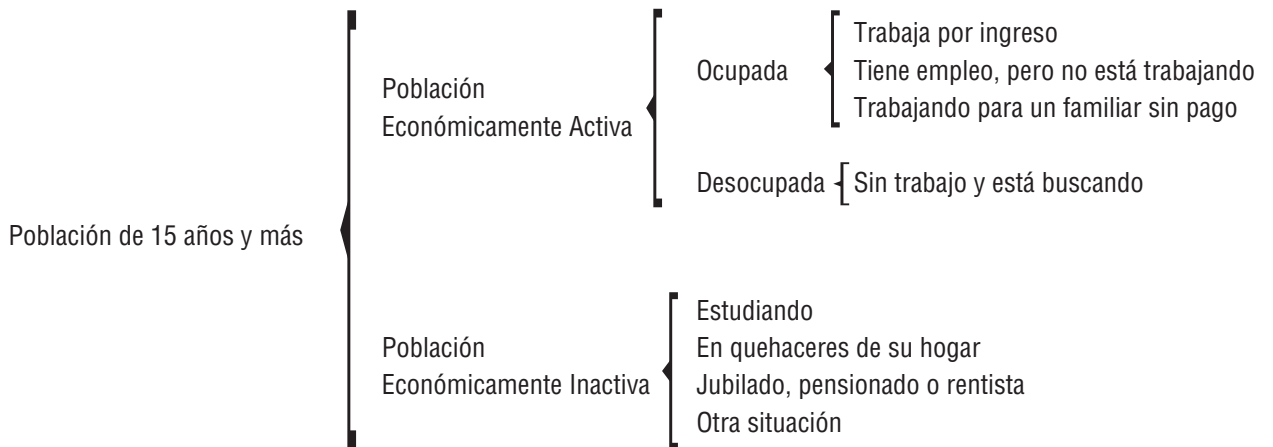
Población de 15 años y más

Población Económicamente Activa

Ocupada

Trabaja por ingreso
Tiene empleo, pero no está trabajando
Trabajando para un familiar sin pago

Desocupada

Sin trabajo y está buscando

Población Económicamente Inactiva

Estudiando
En quehaceres de su hogar
Jubilado, pensionado o rentista
Otra situación